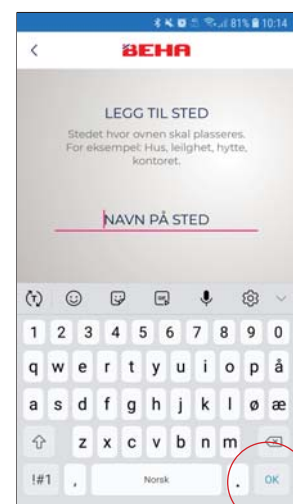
81% 10:14

<

BEHA

LEGG TIL STED

Stedet hvor ovnen skal plasseres. For eksempel: Hus, leilighet, hytte, kontoret.

NAVN PÅ STED

1 2 3 4 5 6 7 8 9 0

q w e r t y u i o p å

a s d f g h j k l ø æ

z x c v b n m

!#1 , Norsk . OK